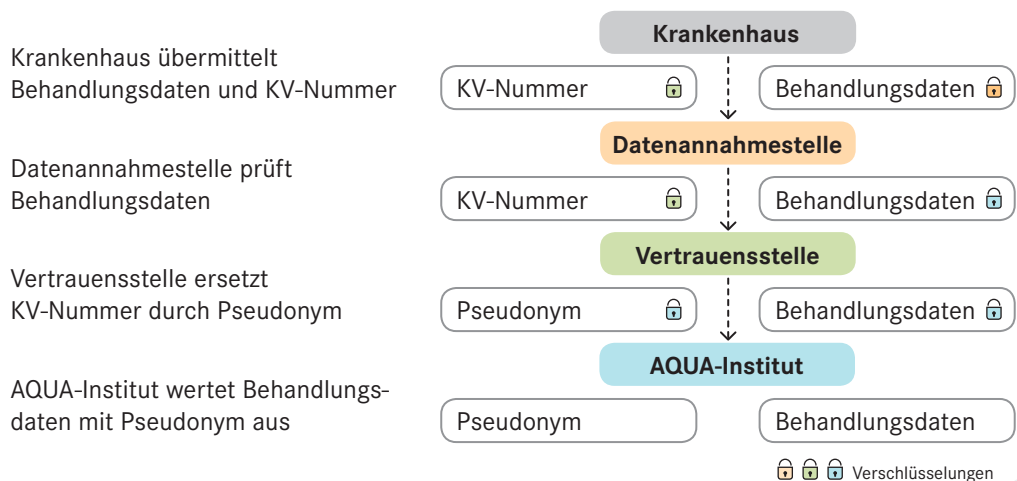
Krankenhaus übermittelt Behandlungsdaten und KV-Nummer

Krankenhaus

KV-Nummer

Behandlungsdaten

Datenannahmestelle prüft Behandlungsdaten

Datenannahmestelle

KV-Nummer

Behandlungsdaten

Vertrauensstelle ersetzt KV-Nummer durch Pseudonym

Vertrauensstelle

Pseudonym

Behandlungsdaten

AQUA-Institut wertet Behandlungsdaten mit Pseudonym aus

AQUA-Institut

Pseudonym

Behandlungsdaten

Verschlüsselungen